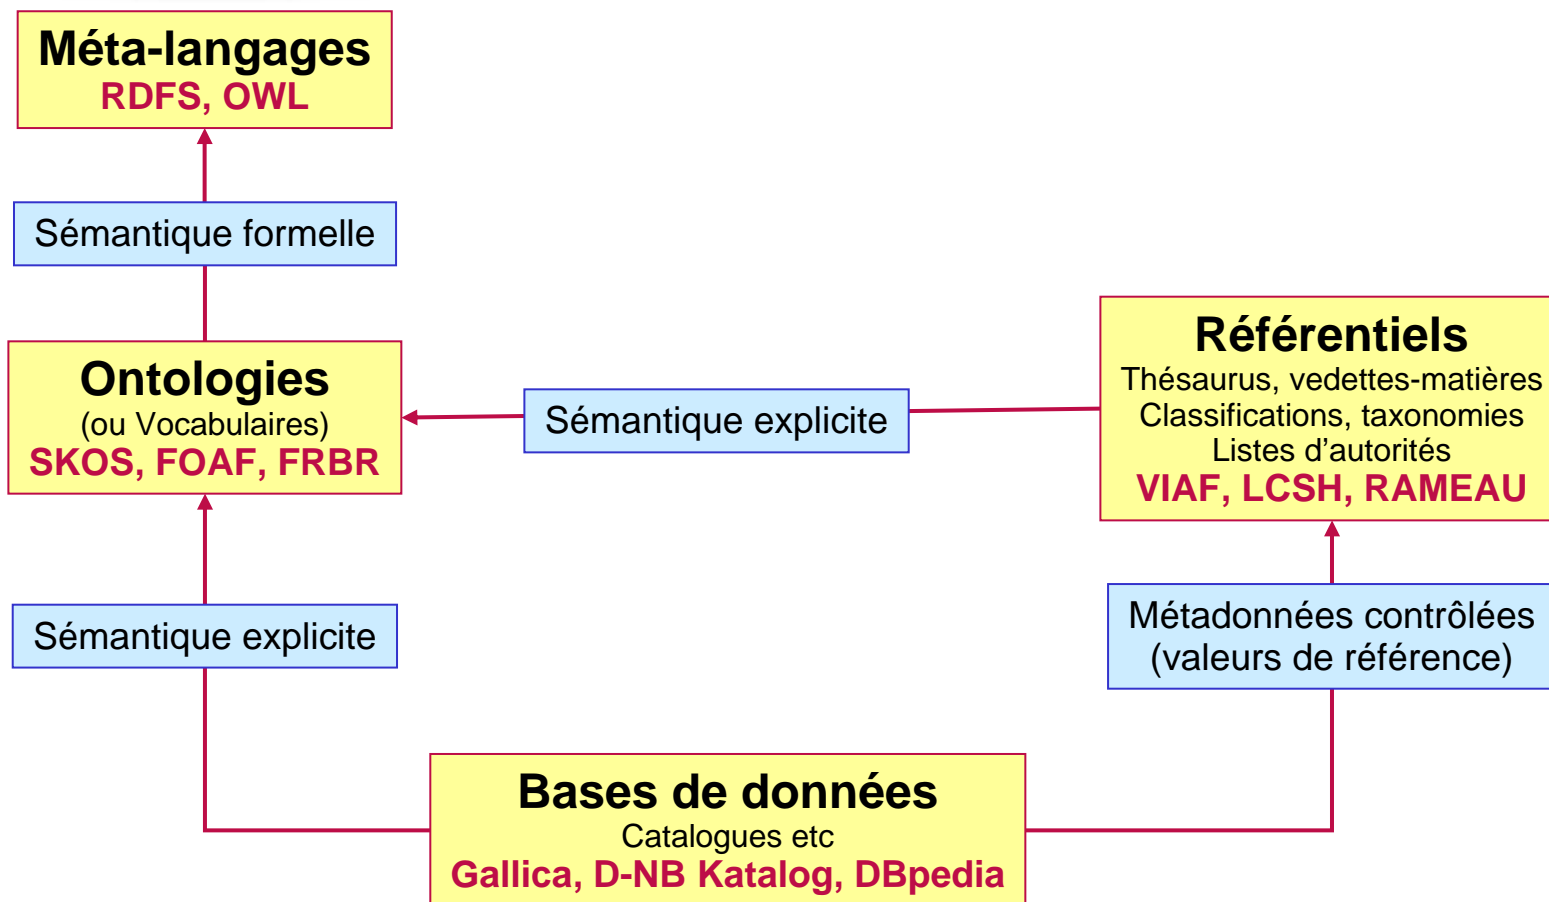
Méta-langages
RDFS, OWL

Sémantique formelle

Ontologies
(ou Vocabulaires)
SKOS, FOAF, FRBR

Sémantique explicite

Référentiels
Thésaurus, vedettes-matières
Classifications, taxonomies
Listes d'autorités
VIAF, LCSH, RAMEAU

Sémantique explicite

Métadonnées contrôlées
(valeurs de référence)

Bases de données
Catalogues etc
Gallica, D-NB Katalog, DBpedia